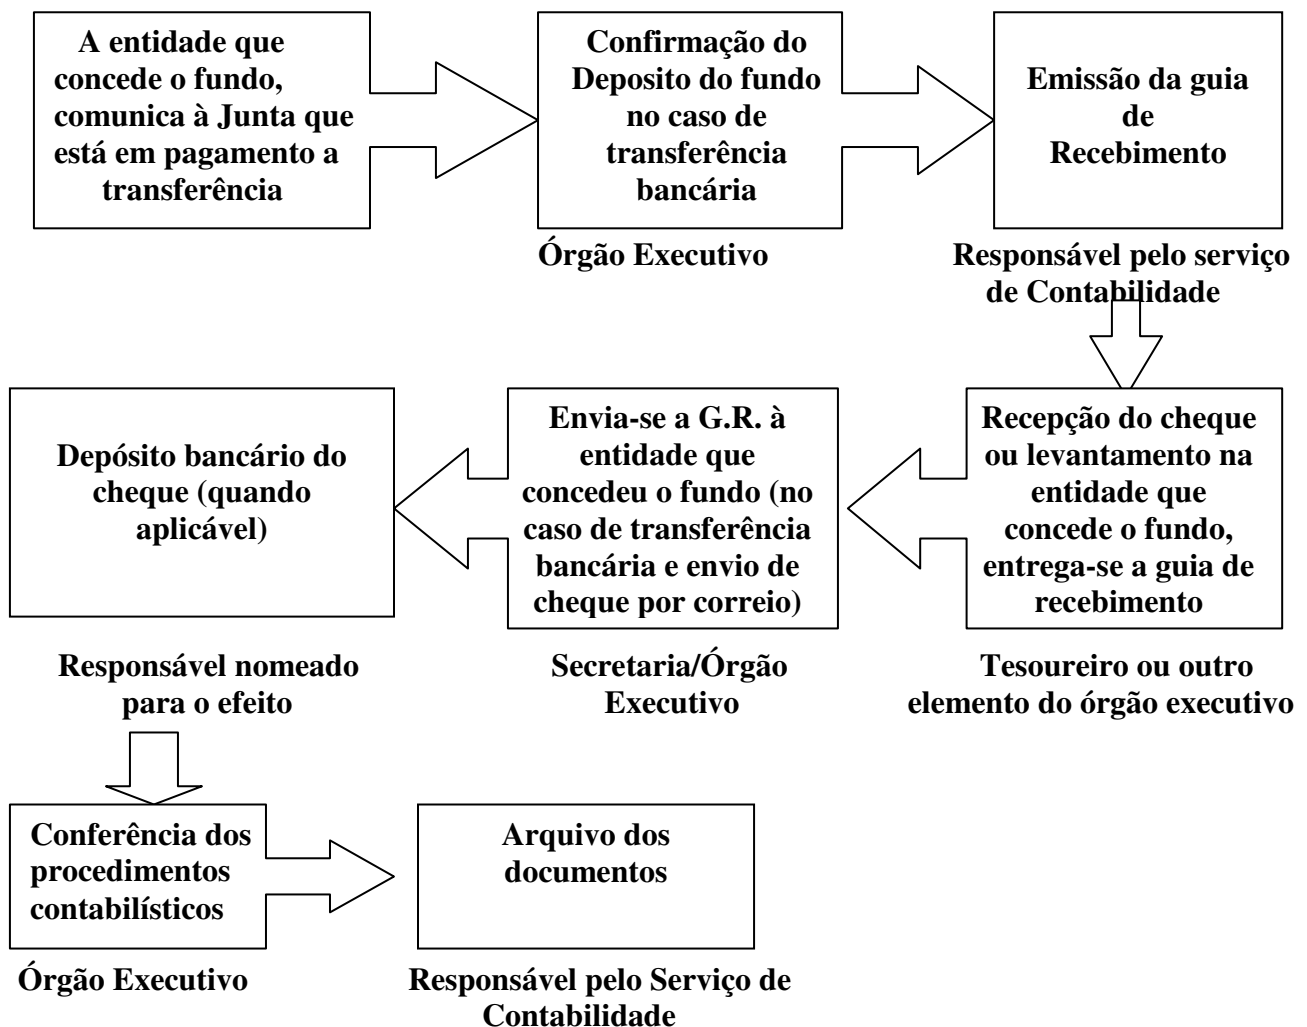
A entidade que concede o fundo, comunica à Junta que está em pagamento a transferência

Confirmação do Deposito do fundo no caso de transferência bancária

Órgão Executivo

Emissão da guia de Recebimento

Responsável pelo serviço de Contabilidade

Recepção do cheque ou levantamento na entidade que concede o fundo, entrega-se a guia de recebimento

Tesoureiro ou outro elemento do órgão executivo

Envia-se a G.R. à entidade que concedeu o fundo (no caso de transferência bancária e envio de cheque por correio)

Secretaria/Órgão Executivo

Depósito bancário do cheque (quando aplicável)

Responsável nomeado para o efeito

Conferência dos procedimentos contabilísticos

Órgão Executivo

Arquivo dos documentos

Responsável pelo Serviço de Contabilidade